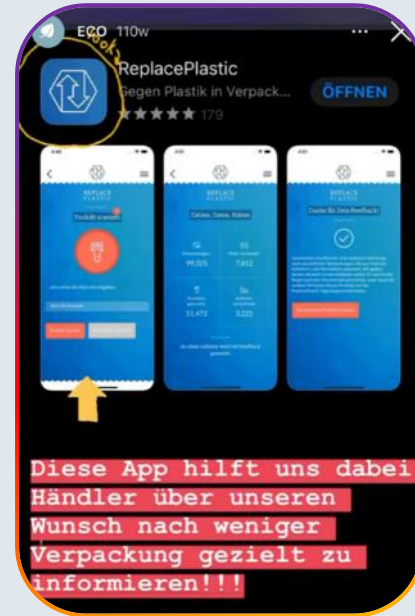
ECO 110w

ReplacePlastic
Gegen Plastik in Verpack...
179
ÖFFNEN

REPLACE PLASTIC
Produkt scannen!

REPLACE PLASTIC
Zahlen, Daten, Fakten
99.025
7.813
51.472
3.225

REPLACE PLASTIC
Danke für Dein Feedback!

Diese App hilft uns dabei Händler über unseren Wunsch nach weniger Verpackung gezielt zu informieren!!!